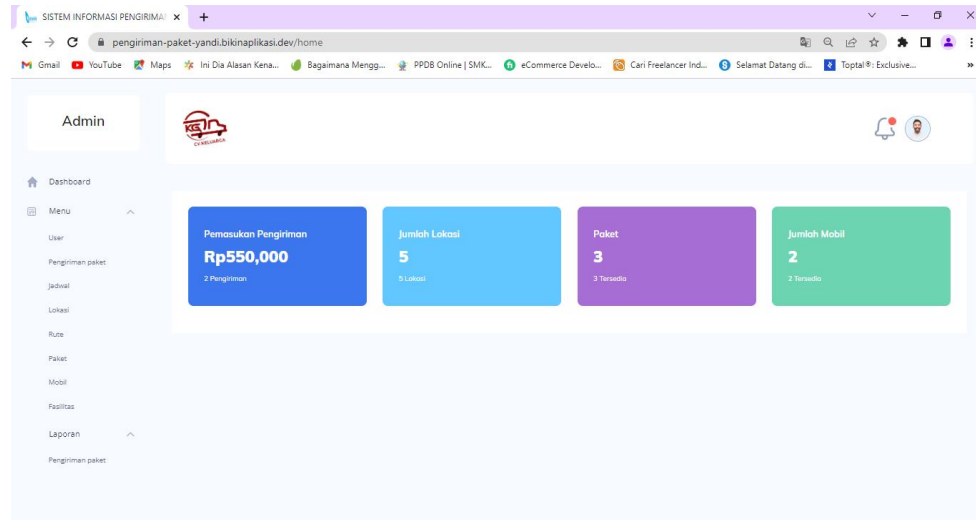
SISTEM INFORMASI PENGIRIMA ×
+
pengiriman-paket-yandi.bikinaplikasi.dev/home
Gmail YouTube Maps Ini Dia Alasan Kena... Bagaimana Mengg... PPDB Online | SMK... eCommerce Develo... Cari Freelancer Ind... Selamat Datang di... Toptal®: Exclusive...

Admin

KS
CV.KELUARGA

Dashboard
Menu
User
Pengiriman paket
Jadwal
Lokasi
Rute
Paket
Mobil
Fasilitas
Laporan
Pengiriman paket

Pemasukan Pengiriman
Rp550,000
2 Pengiriman

Jumlah Lokasi
5
5 Lokasi

Paket
3
3 Tersedia

Jumlah Mobil
2
2 Tersedia